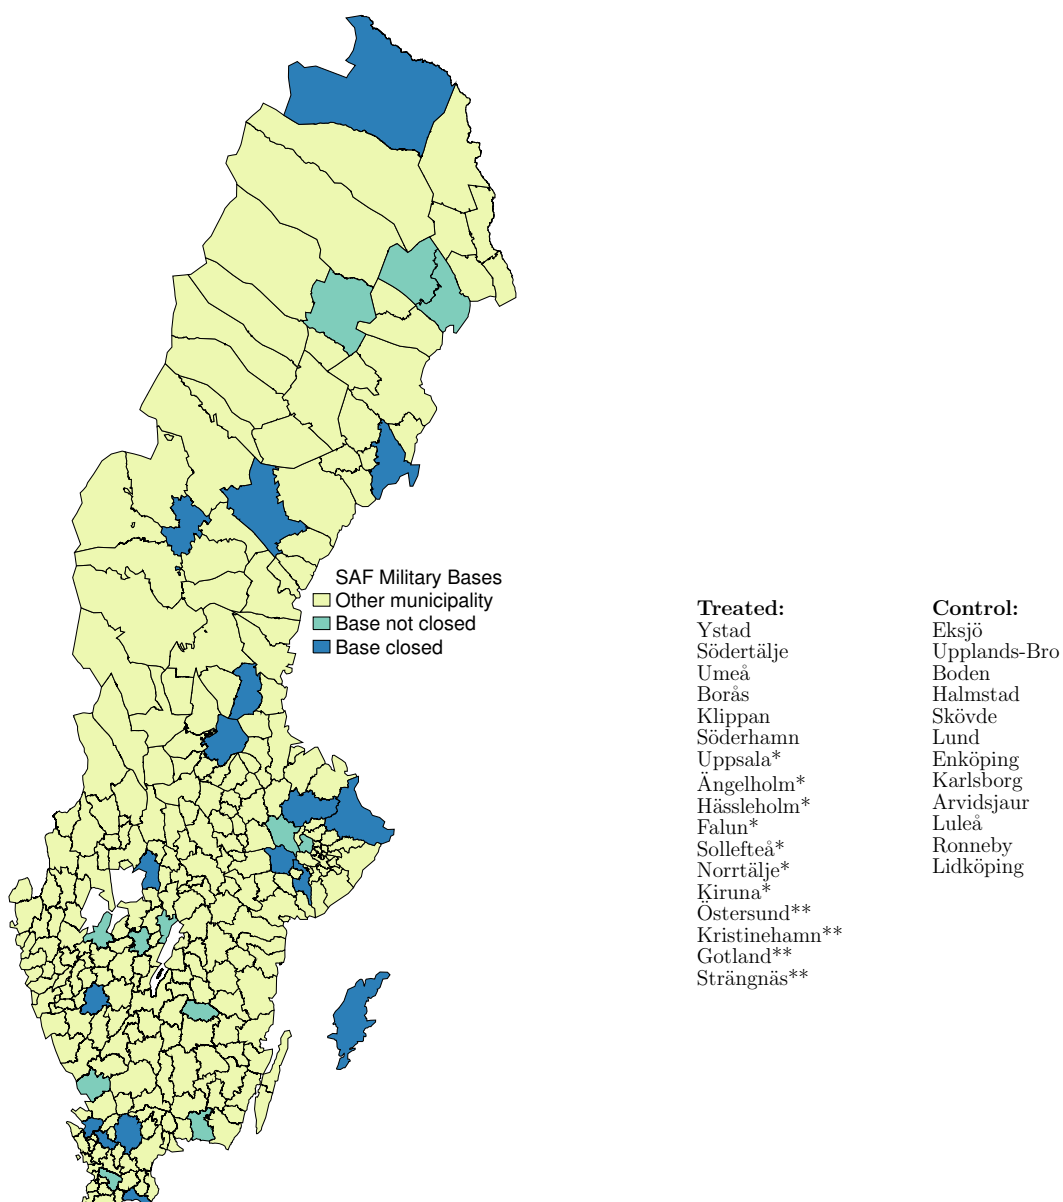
SAF Military Bases
Other municipality
Base not closed
Base closed

**Treated:**
Ystad
Södertälje
Umeå
Borås
Klippan
Söderhamn
Uppsala*
Ängelholm*
Hässleholm*
Falun*
Sollefteå*
Norrtälje*
Kiruna*
Östersund**
Kristinehamn**
Gotland**
Strängnäs**

**Control:**
Eksjö
Upplands-Bro
Boden
Halmstad
Skövde
Lund
Enköping
Karlsborg
Arvidsjaur
Luleå
Ronneby
Lidköping